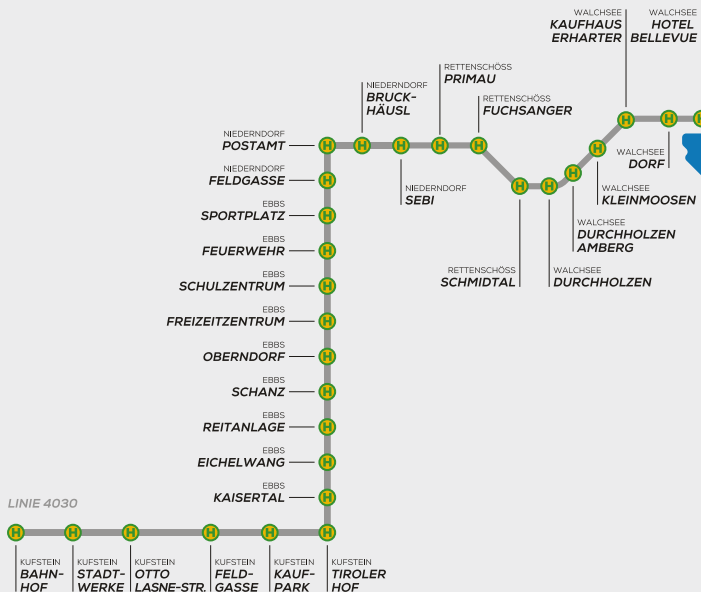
WALCHSEE
KAUFHAUS ERHARTER

WALCHSEE
HOTEL BELLEVUE

RETTENSCHÖSS
PRIMAU

NIEDERNDORF
BRUCK-HÄUSL

RETTENSCHÖSS
FUCHSANGER

WALCHSEE
DORF

NIEDERNDORF
POSTAMT

WALCHSEE
KLEINMOOSEN

NIEDERNDORF
FELDGASSE

NIEDERNDORF
SEBI

WALCHSEE
DURCHHOLZEN AMBERG

EBBS
SPORTPLATZ

EBBS
FEUERWEHR

RETTENSCHÖSS
SCHMIDTAL

WALCHSEE
DURCHHOLZEN

EBBS
SCHULZENTRUM

EBBS
FREIZEITZENTRUM

EBBS
OBERNDORF

EBBS
SCHANZ

EBBS
REITANLAGE

EBBS
EICHELWANG

EBBS
KAISERTAL

LINIE 4030

KUFSTEIN
BAHN-HOF

KUFSTEIN
STADT-WERKE

KUFSTEIN
OTTO LASNE-STR.

KUFSTEIN
FELD-GASSE

KUFSTEIN
KAUF-PARK

KUFSTEIN
TIROLER HOF